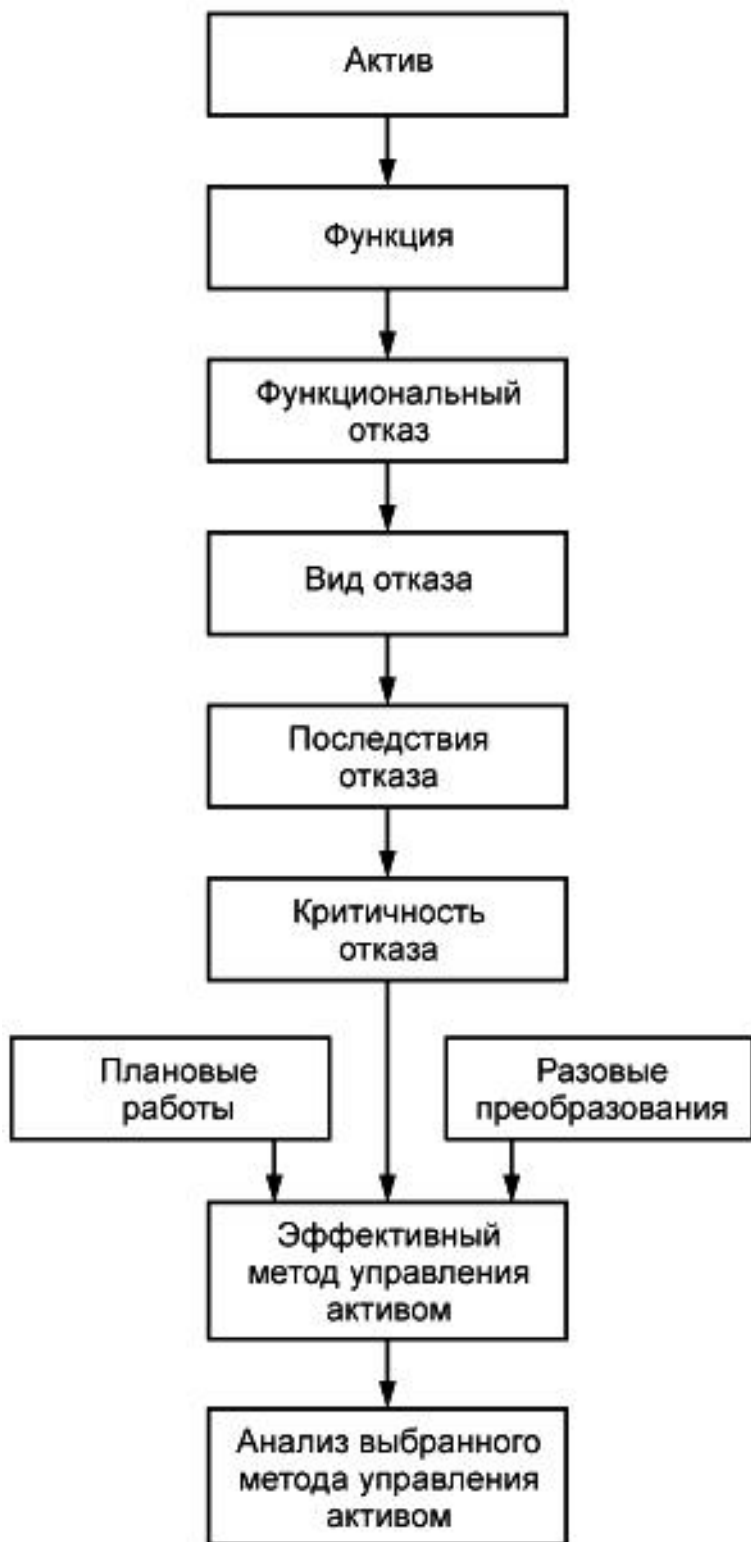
Актив

Функция

Функциональный отказ

Вид отказа

Последствия отказа

Критичность отказа

Плановые работы

Разовые преобразования

Эффективный метод управления активом

Анализ выбранного метода управления активом